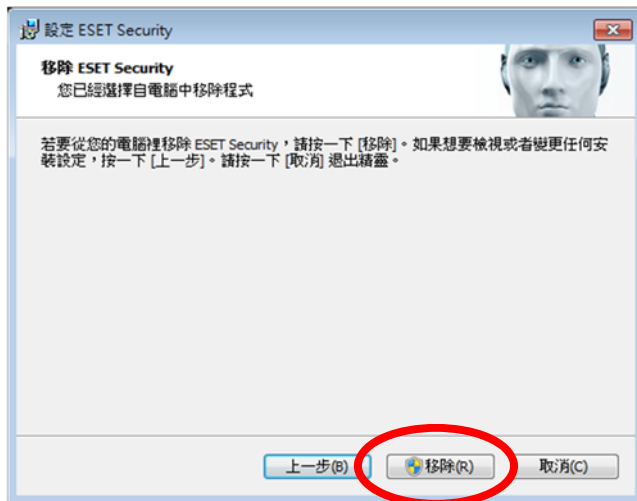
設定 ESET Security

移除 ESET Security
您已經選擇自電腦中移除程式

若要從您的電腦裡移除 ESET Security，請按一下 [移除]。如果想要檢視或者變更任何安裝設定，按一下 [上一步]。請按一下 [取消] 退出精靈。

上一步(B)
移除(R)
取消(C)